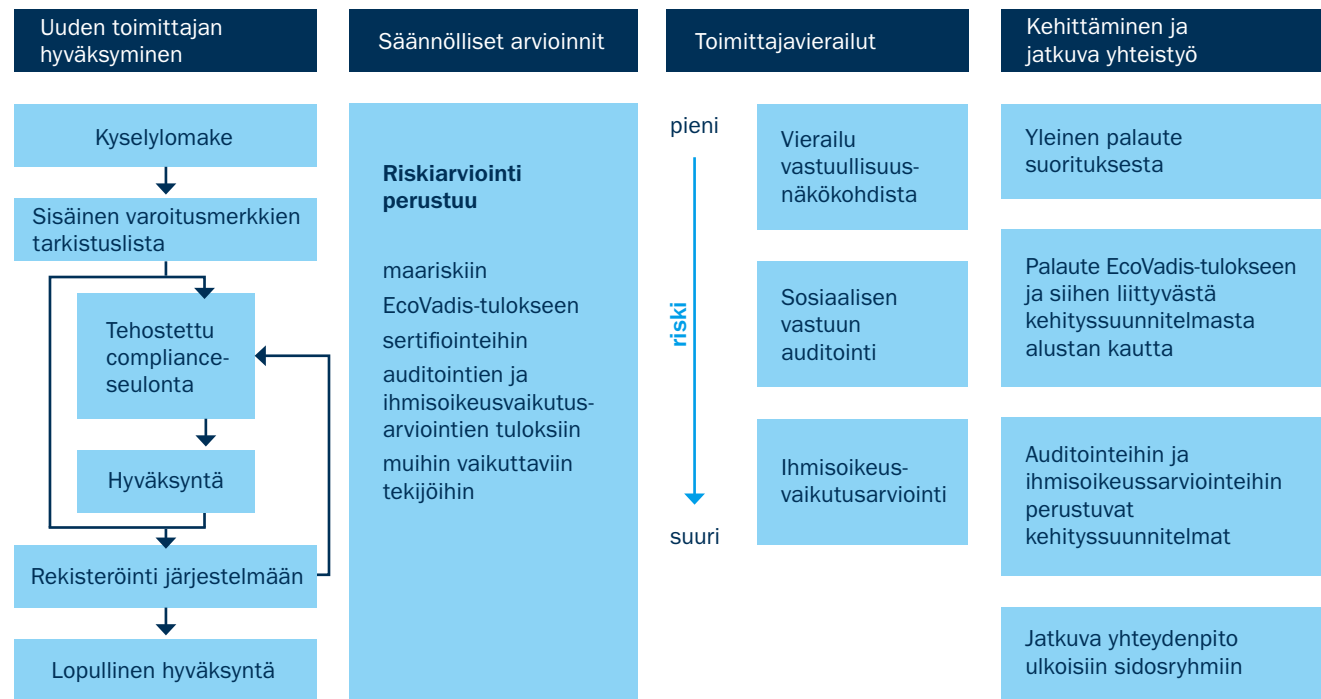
Uuden toimittajan hyväksyminen

Kyselylomake

Sisäinen varoitusmerkkien tarkistuslista

Tehostettu compliance-seulonta

Hyväksyntä

Rekisteröinti järjestelmään

Lopullinen hyväksyntä

Säännölliset arvioinnit

Riskiarviointi perustuu

maariskiin

EcoVadis-tulokseen

sertifiointeihin

auditointien ja ihmisoikeusvaikutusarviointien tuloksiin

muihin vaikuttaviin tekijöihin

Toimittajavierailut

pieni

riski

suuri

Vierailu vastuullisuusnäkökohdista

Sosiaalisen vastuun auditointi

Ihmisoikeusvaikutusarviointi

Kehittäminen ja jatkuva yhteistyö

Yleinen palaute suorituksesta

Palaute EcoVadis-tulokseen ja siihen liittyvästä kehityssuunnitelmasta alustan kautta

Auditointeihin ja ihmisoikeussarviointeihin perustuvat kehityssuunnitelmat

Jatkuva yhteydenpito ulkoisiin sidosryhmiin